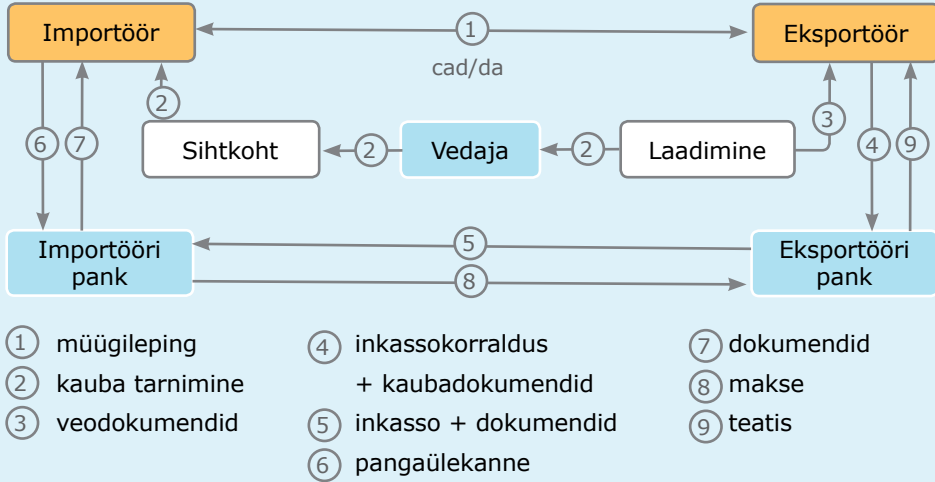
Importöör
1
cad/da
Eksportöör
2
6
7
Sihtkoht
2
Vedaja
2
Laadimine
3
4
9
Importööri pank
5
8
Eksportööri pank

1 müügileping
2 kauba tarnimine
3 veodokumendid

4 inkassokorraldus + kaubadokumendid
5 inkasso + dokumendid
6 pangaülekanne

7 dokumendid
8 makse
9 teatis